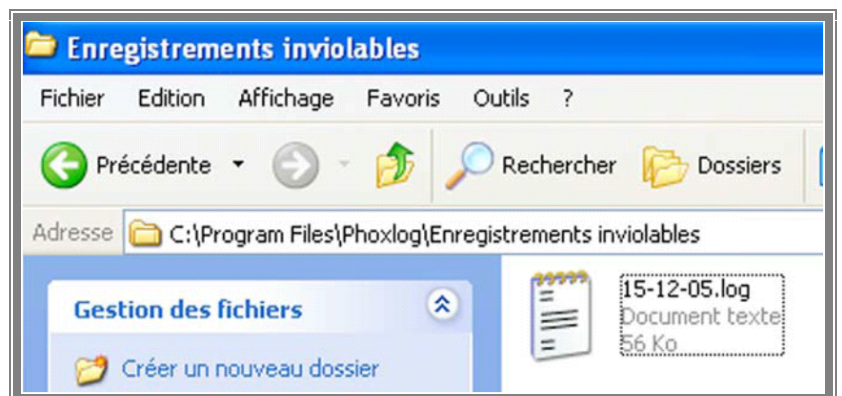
Enregistrements inviolables

Fichier Edition Affichage Favoris Outils ?

Précédente Rechercher Dossiers

Adresse C:\Program Files\Phoxlog\Enregistrements inviolables

Gestion des fichiers

Créer un nouveau dossier

15-12-05.log
Document texte
56 Ko